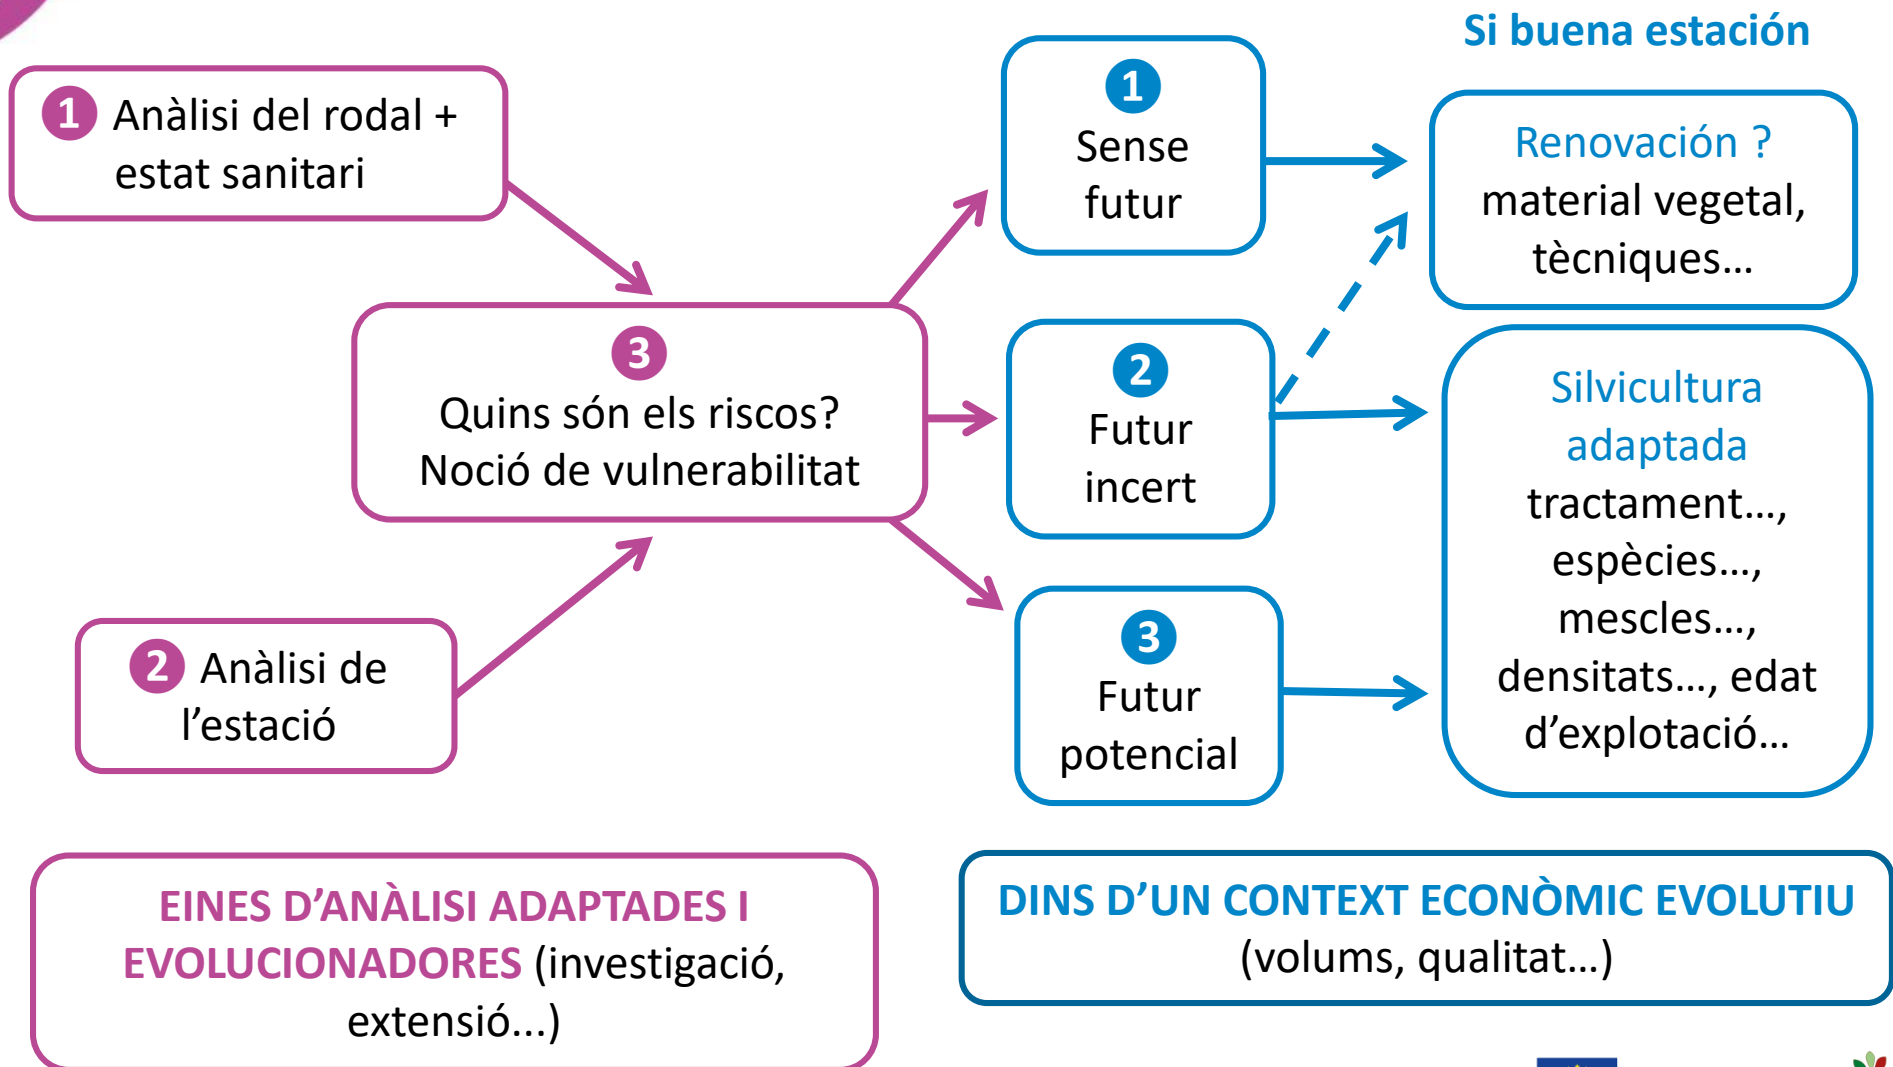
Si buena estación

1 Anàlisi del rodal + estat sanitari

2 Anàlisi de l'estació

3 Quins són els riscos? Noció de vulnerabilitat

1 Sense futur

2 Futur incert

3 Futur potencial

Renovación ? material vegetal, tècniques…

Silvicultura adaptada tractament…, espècies…, mescles…, densitats…, edat d'explotació…

EINES D'ANÀLISI ADAPTADES I EVOLUCIONADORES (investigació, extensió...)

DINS D'UN CONTEXT ECONÒMIC EVOLUTIU (volums, qualitat…)